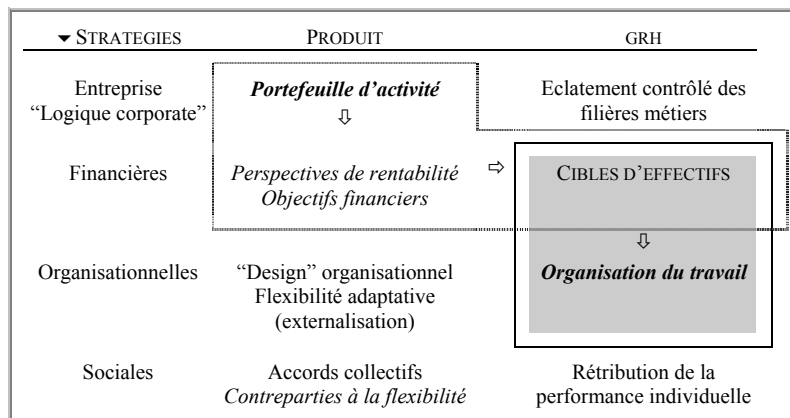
| ▾ STRATEGIES | PRODUIT | GRH |
|---|---|---|
| Entreprise “Logique corporate” | ***Portefeuille d’activité*** ⇩ | Eclatement contrôlé des filières métiers |
| Financières | *Perspectives de rentabilité* *Objectifs financiers* ⇨ | CIBLES D’EFFECTIFS |
| Organisationnelles | “Design” organisationnel Flexibilité adaptative (externalisation) | ⇩ ***Organisation du travail*** |
| Sociales | Accords collectifs *Contreparties à la flexibilité* | Rétribution de la performance individuelle |